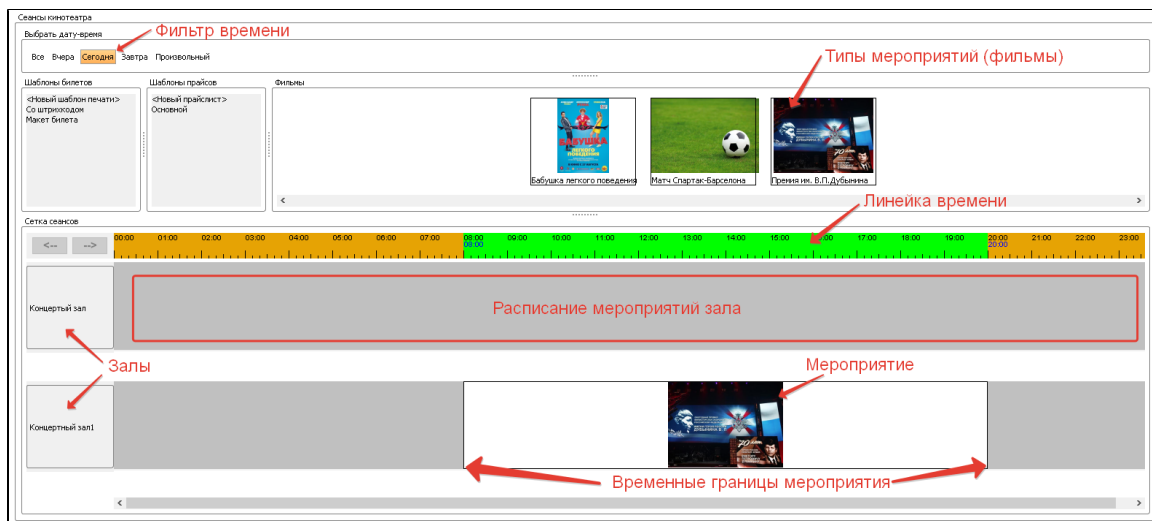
Сеансы кинотеатра

Выбрать дату-время

Фильтр времени

Все Вчера Сегодня Завтра Произвольный

Типы мероприятий (фильмы)

Шаблоны билетов

<Новый шаблон печати>
Со штрихкодом
Макет билета

Шаблоны прайсов

<Новый прайслист>
Основной

Фильмы

Бабушка легкого поведения

Матч Спартак-Барселона

Премия им. В.П.Дубынина

Сетка сеансов

Линейка времени

<-- -->

00:00 01:00 02:00 03:00 04:00 05:00 06:00 07:00 08:00 08:00 09:00 10:00 11:00 12:00 13:00 14:00 15:00 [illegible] 17:00 18:00 19:00 20:00 20:00 21:00 22:00 23:00

Концертный зал

Расписание мероприятий зала

Залы

Мероприятие

Концертный зал1

Временные границы мероприятия